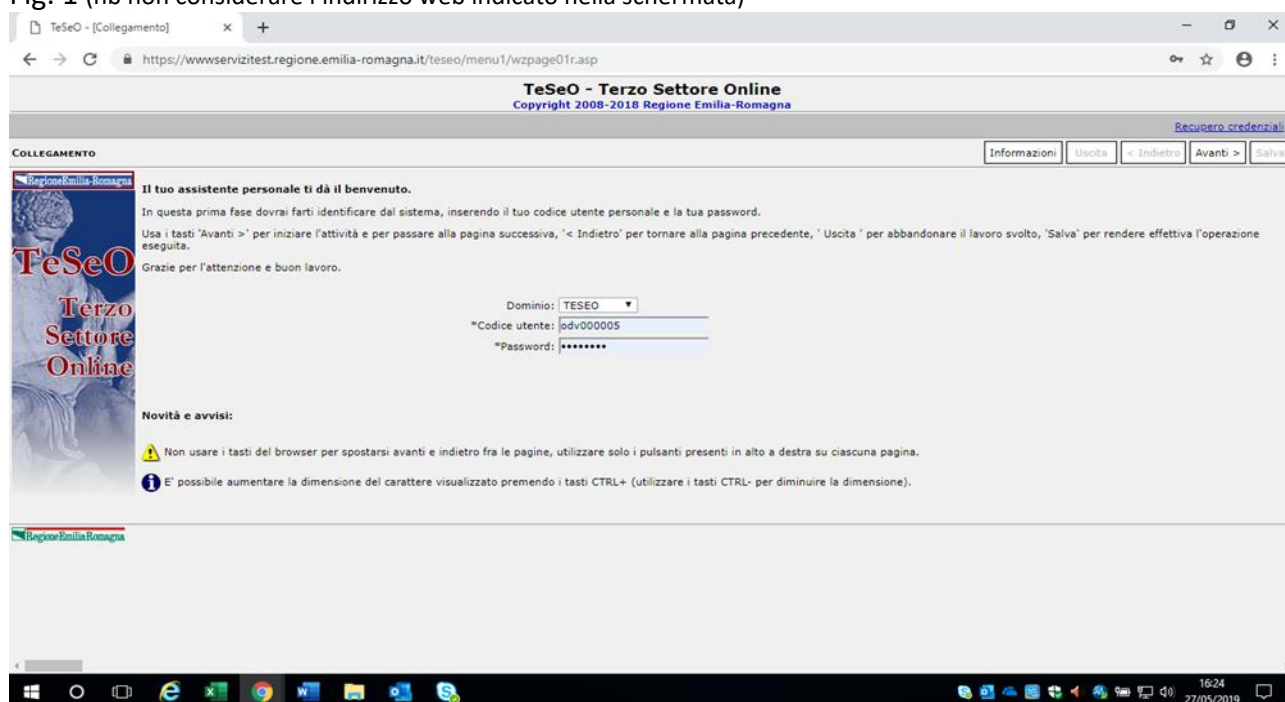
Fig. 1 (nb non considerare l'indirizzo web indicato nella schermata)

TeSeO - [Collegamento]

https://wwwservizitest.regione.emilia-romagna.it/teseo/menu1/wzpage01r.asp

TeSeO - Terzo Settore Online
Copyright 2008-2018 Regione Emilia-Romagna

Recupero credenziali

COLLEGAMENTO

Informazioni | Uscita | < Indietro | Avanti > | Salva

RegioneEmilia-Romagna

TeSeO
Terzo
Settore
Online

Il tuo assistente personale ti dà il benvenuto.

In questa prima fase dovrai farti identificare dal sistema, inserendo il tuo codice utente personale e la tua password.

Usa i tasti 'Avanti >' per iniziare l'attività e per passare alla pagina successiva, '< Indietro' per tornare alla pagina precedente, ' Uscita ' per abbandonare il lavoro svolto, 'Salva' per rendere effettiva l'operazione eseguita.

Grazie per l'attenzione e buon lavoro.

Dominio: TESEO
*Codice utente: odv000005
*Password: ••••••••

Novità e avvisi:

Non usare i tasti del browser per spostarsi avanti e indietro fra le pagine, utilizzare solo i pulsanti presenti in alto a destra su ciascuna pagina.

E' possibile aumentare la dimensione del carattere visualizzato premendo i tasti CTRL+ (utilizzare i tasti CTRL- per diminuire la dimensione).

RegioneEmiliaRomagna

16:24
27/05/2019